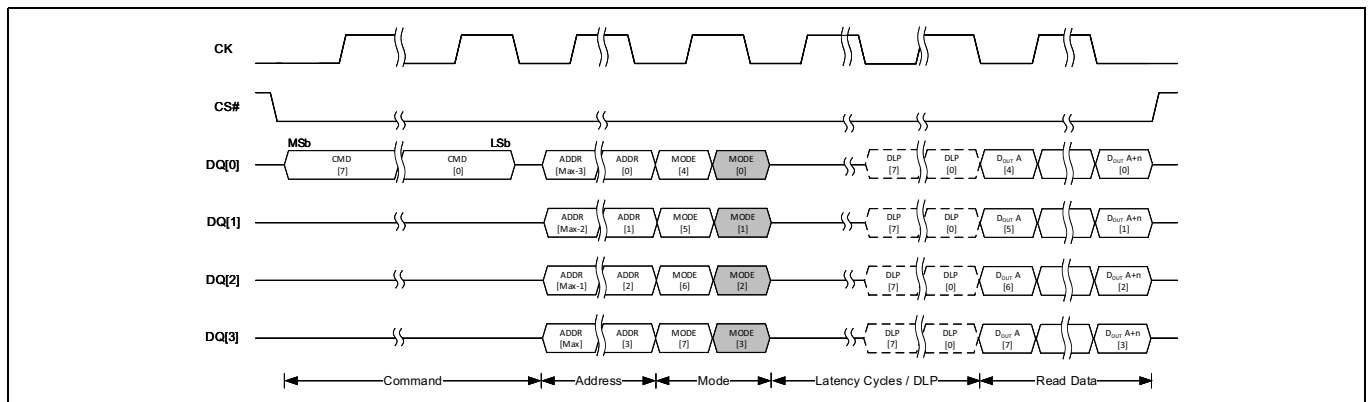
CK

CS#

MSb LSb

DQ[0] CMD [7] CMD [0] ADDR [Max-3] ADDR [0] MODE [4] MODE [0] DLP [7] DLP [0] $D_{OUT}$ A [4] $D_{OUT}$ A+n [0]

DQ[1] ADDR [Max-2] ADDR [1] MODE [5] MODE [1] DLP [7] DLP [0] $D_{OUT}$ A [5] $D_{OUT}$ A+n [1]

DQ[2] ADDR [Max-1] ADDR [2] MODE [6] MODE [2] DLP [7] DLP [0] $D_{OUT}$ A [6] $D_{OUT}$ A+n [2]

DQ[3] ADDR [Max] ADDR [3] MODE [7] MODE [3] DLP [7] DLP [0] $D_{OUT}$ A [7] $D_{OUT}$ A+n [3]

Command Address Mode Latency Cycles / DLP Read Data